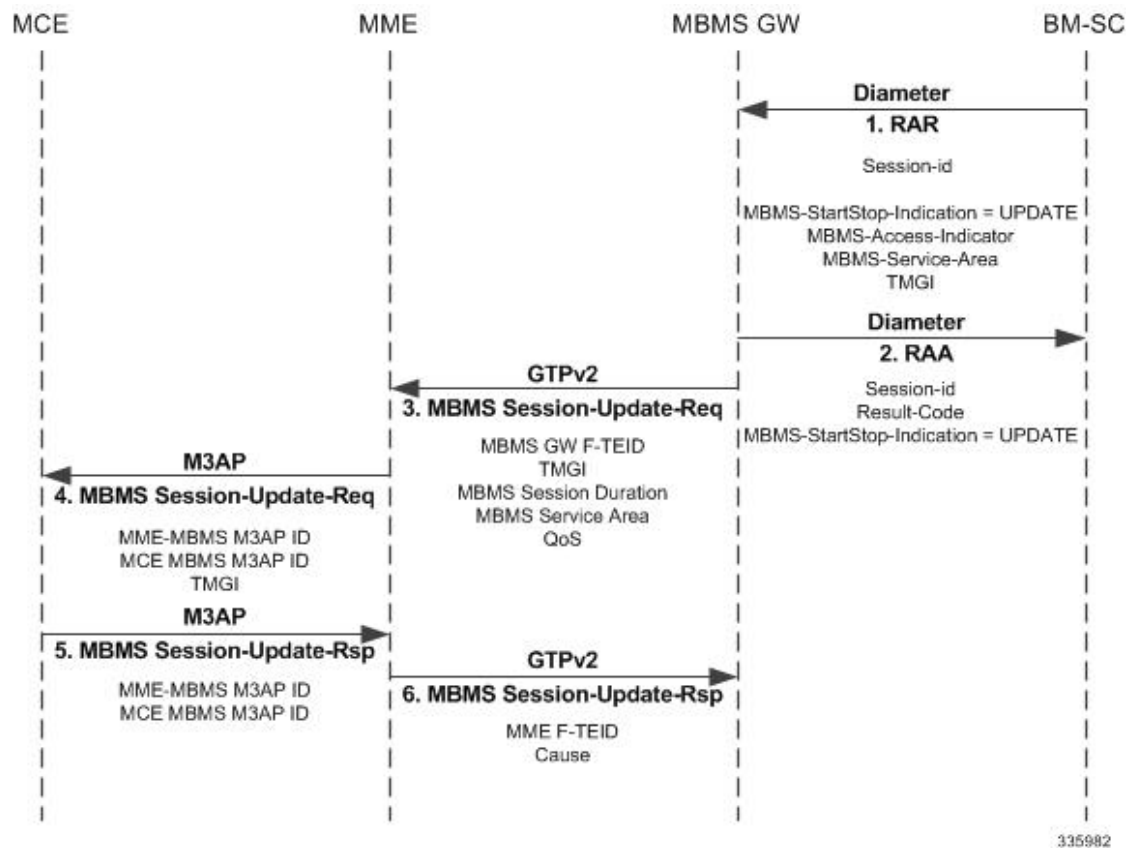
MCE

MME

MBMS GW

BM-SC

Diameter

1. RAR

Session-id

MBMS-StartStop-Indication = UPDATE
MBMS-Access-Indicator
MBMS-Service-Area
TMGI

Diameter

2. RAA

Session-id
Result-Code
MBMS-StartStop-Indication = UPDATE

GTPv2

3. MBMS Session-Update-Req

MBMS GW F-TEID
TMGI
MBMS Session Duration
MBMS Service Area
QoS

M3AP

4. MBMS Session-Update-Req

MME-MBMS M3AP ID
MCE MBMS M3AP ID
TMGI

M3AP

5. MBMS Session-Update-Rsp

MME-MBMS M3AP ID
MCE MBMS M3AP ID

GTPv2

6. MBMS Session-Update-Rsp

MME F-TEID
Cause

335982